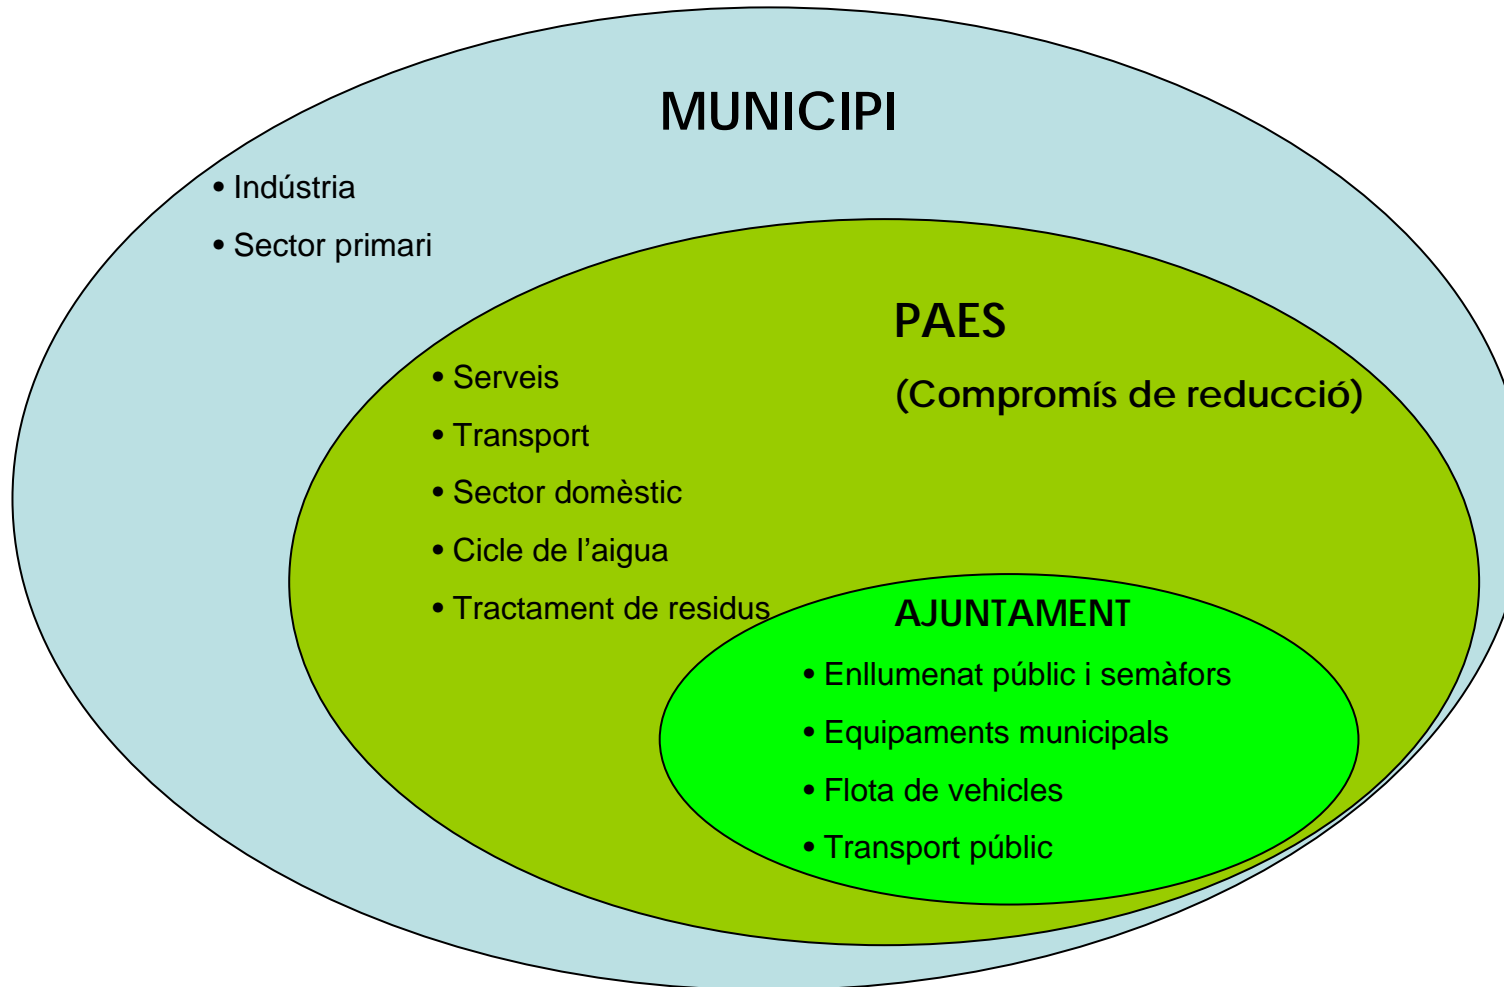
MUNICIPI

• Indústria
• Sector primari

PAES
(Compromís de reducció)

• Serveis
• Transport
• Sector domèstic
• Cicle de l’aigua
• Tractament de residus

AJUNTAMENT
• Enllumenat públic i semàfors
• Equipaments municipals
• Flota de vehicles
• Transport públic